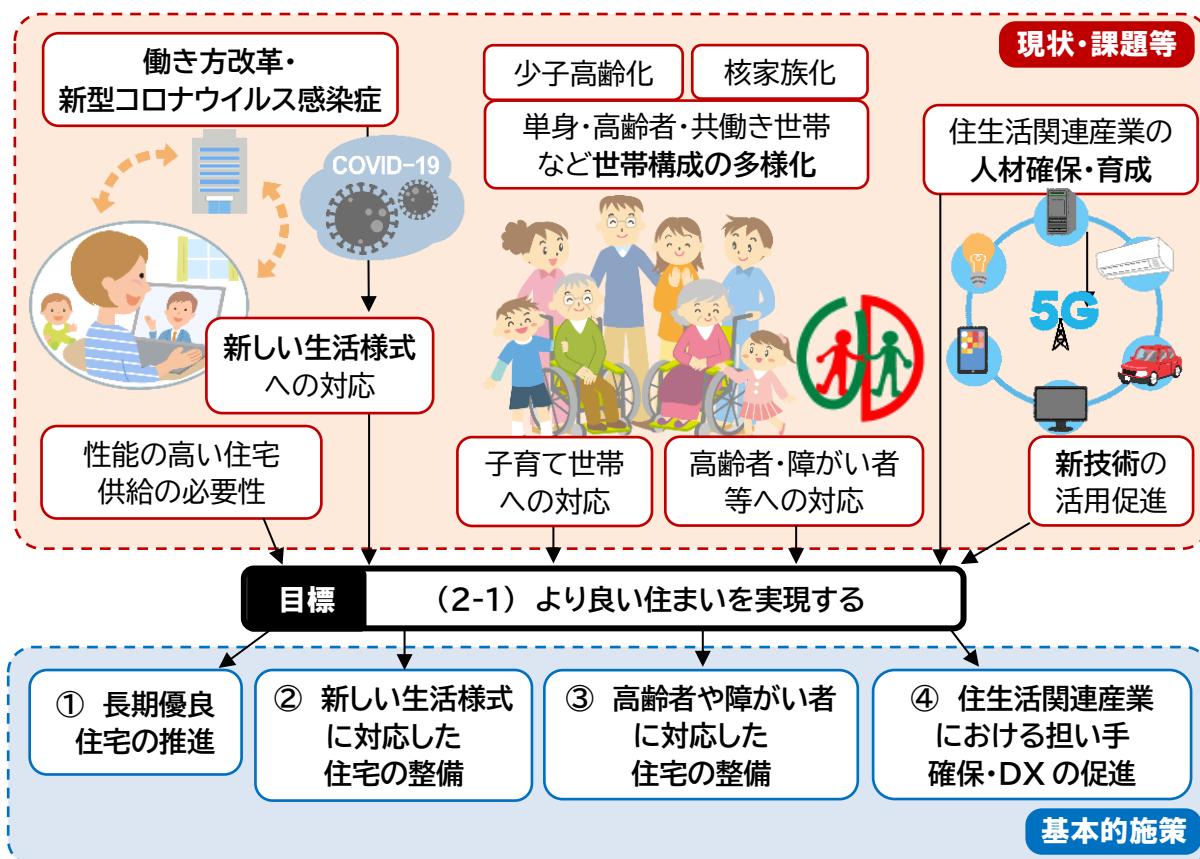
現状・課題等

働き方改革・
新型コロナウイルス感染症

COVID-19

少子高齢化

核家族化

単身・高齢者・共働き世帯
など世帯構成の多様化

住生活関連産業の
人材確保・育成

5G

新しい生活様式
への対応

性能の高い住宅
供給の必要性

子育て世帯
への対応

高齢者・障がい者
等への対応

新技術の
活用促進

目標

（2-1）より良い住まいを実現する

① 長期優良
住宅の推進

② 新しい生活様式
に対応した
住宅の整備

③ 高齢者や障がい者
に対応した
住宅の整備

④ 住生活関連産業
における担い手
確保・DX の促進

基本的施策